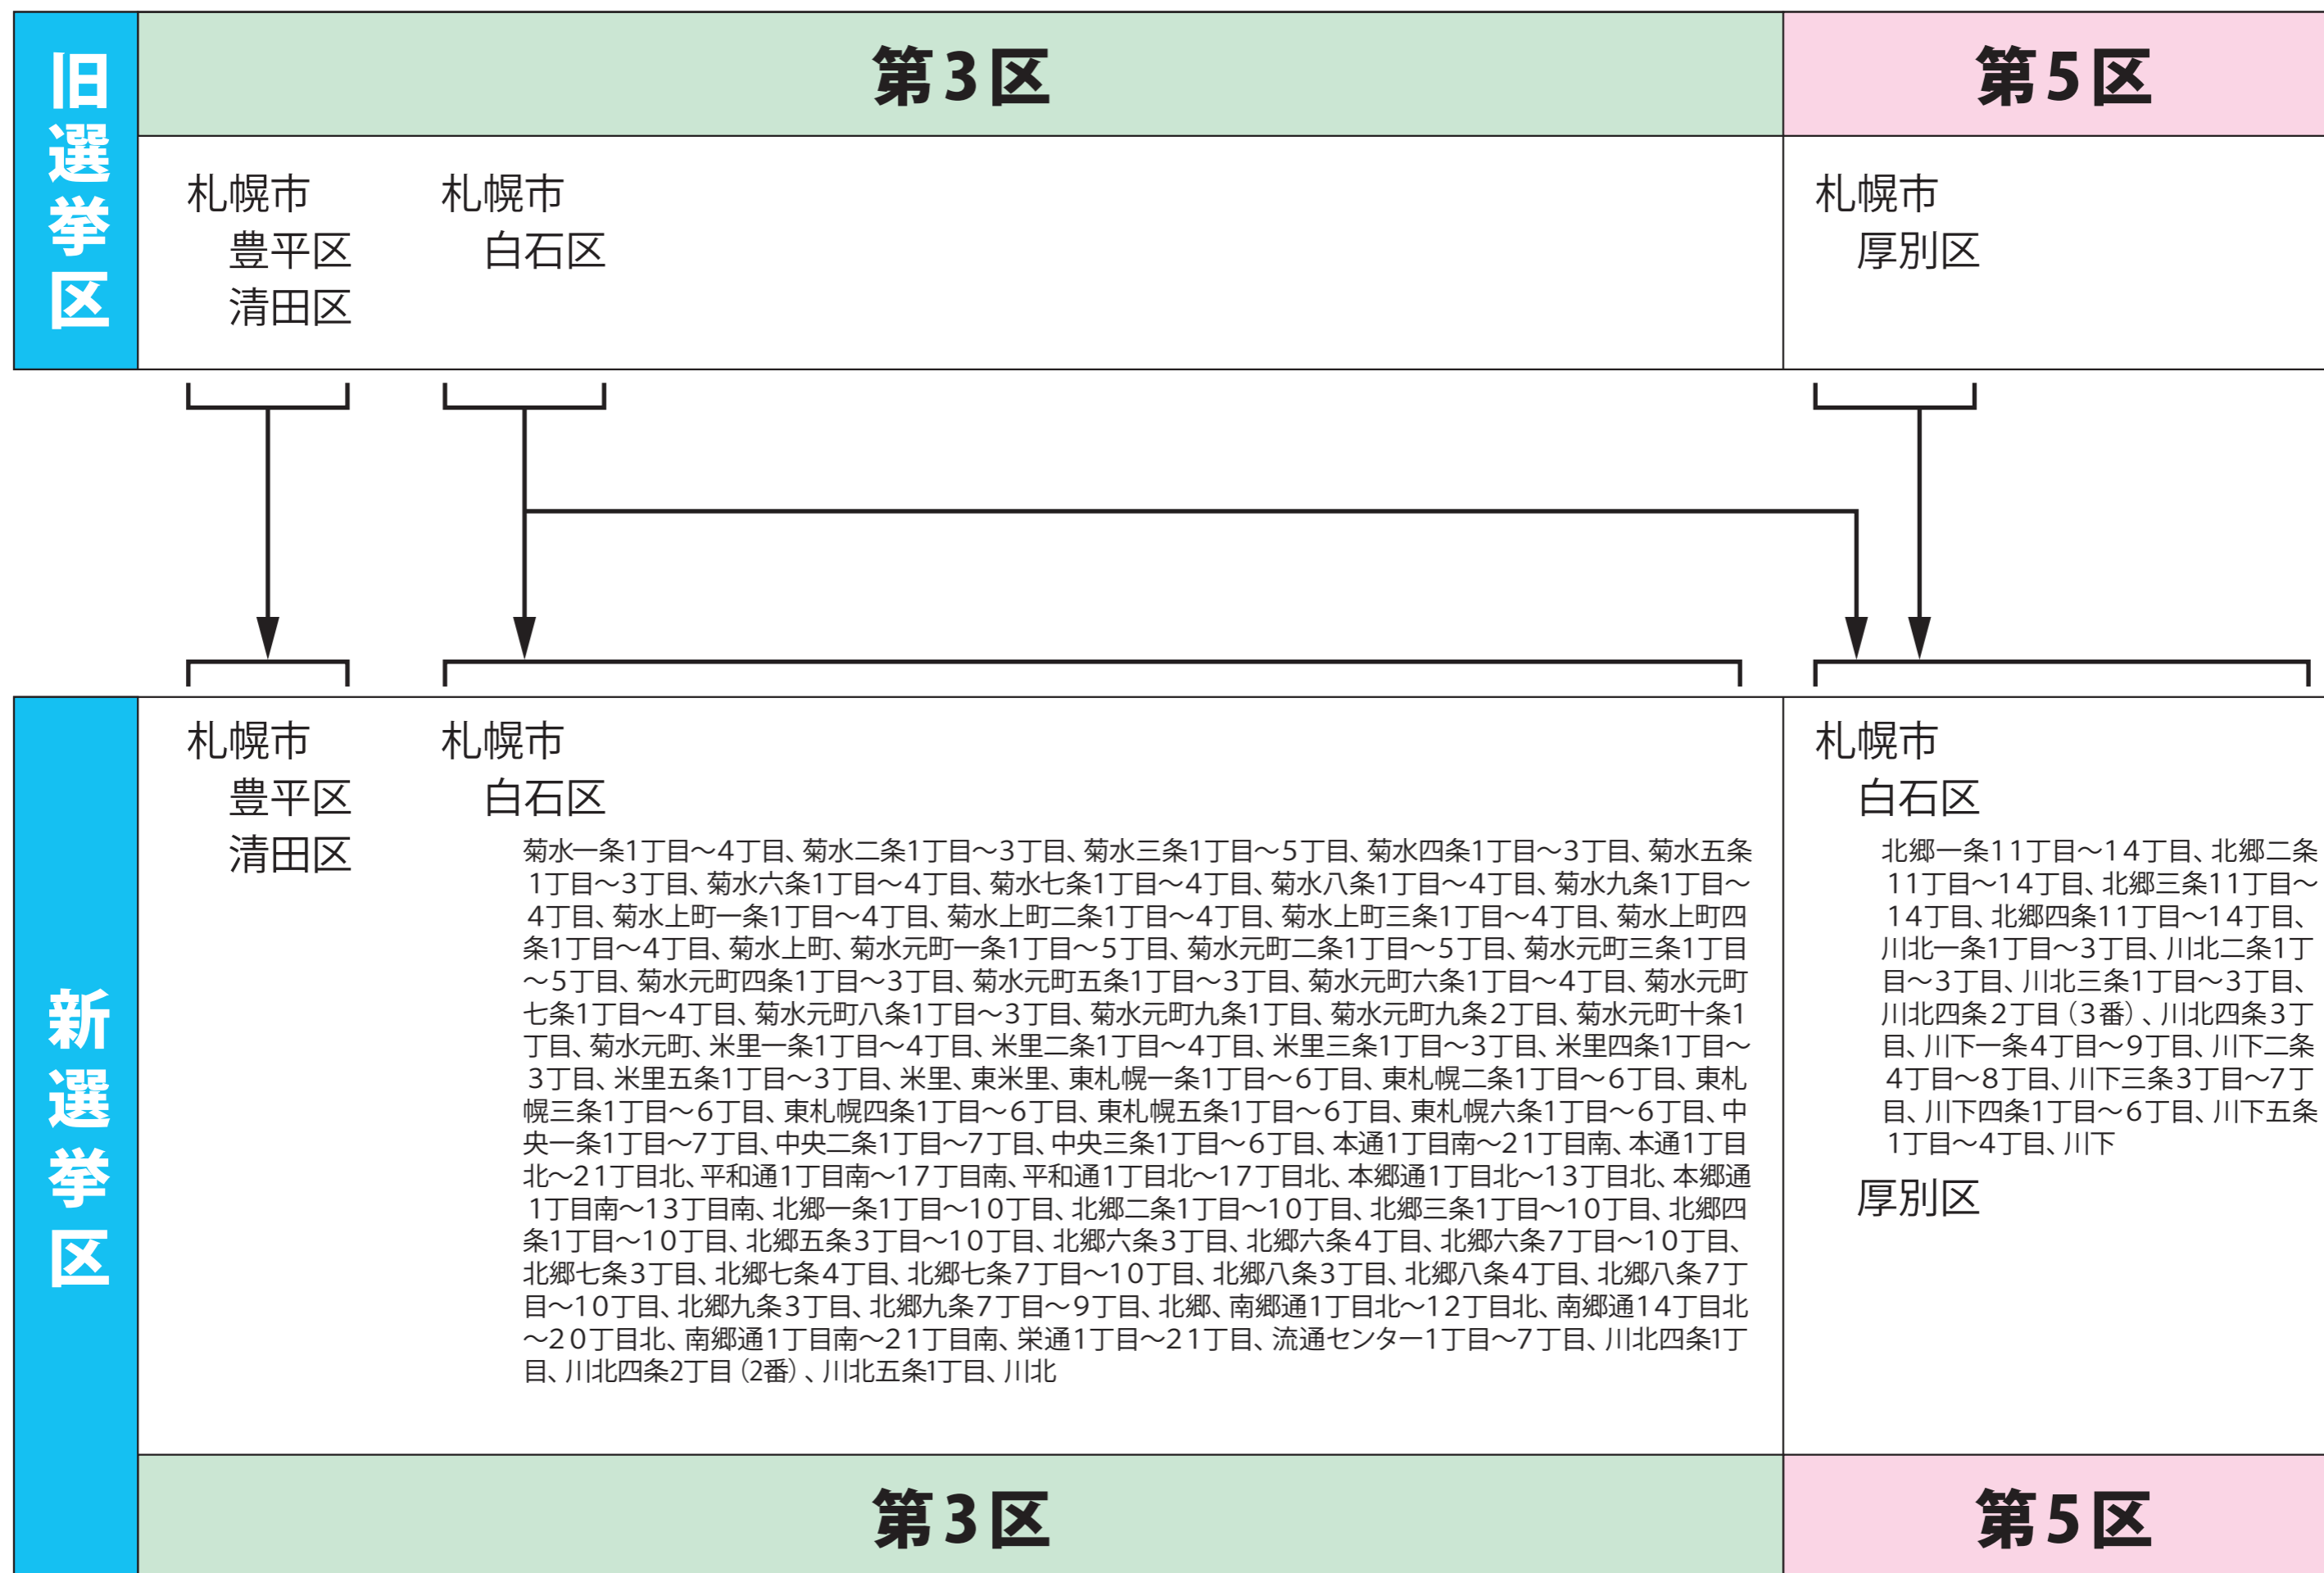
旧選挙区

第3区

第5区

札幌市
豊平区
清田区

札幌市
白石区

札幌市
厚別区

新選挙区

札幌市
豊平区
清田区

札幌市
白石区
菊水一条1丁目～4丁目、菊水二条1丁目～3丁目、菊水三条1丁目～5丁目、菊水四条1丁目～3丁目、菊水五条1丁目～3丁目、菊水六条1丁目～4丁目、菊水七条1丁目～4丁目、菊水八条1丁目～4丁目、菊水九条1丁目～4丁目、菊水上町一条1丁目～4丁目、菊水上町二条1丁目～4丁目、菊水上町三条1丁目～4丁目、菊水上町四条1丁目～4丁目、菊水上町、菊水元町一条1丁目～5丁目、菊水元町二条1丁目～5丁目、菊水元町三条1丁目～5丁目、菊水元町四条1丁目～3丁目、菊水元町五条1丁目～3丁目、菊水元町六条1丁目～4丁目、菊水元町七条1丁目～4丁目、菊水元町八条1丁目～3丁目、菊水元町九条1丁目、菊水元町九条2丁目、菊水元町十条1丁目、菊水元町、米里一条1丁目～4丁目、米里二条1丁目～4丁目、米里三条1丁目～3丁目、米里四条1丁目～3丁目、米里五条1丁目～3丁目、米里、東米里、東札幌一条1丁目～6丁目、東札幌二条1丁目～6丁目、東札幌三条1丁目～6丁目、東札幌四条1丁目～6丁目、東札幌五条1丁目～6丁目、東札幌六条1丁目～6丁目、中央一条1丁目～7丁目、中央二条1丁目～7丁目、中央三条1丁目～6丁目、本通1丁目南～21丁目南、本通1丁目北～21丁目北、平和通1丁目南～17丁目南、平和通1丁目北～17丁目北、本郷通1丁目北～13丁目北、本郷通1丁目南～13丁目南、北郷一条1丁目～10丁目、北郷二条1丁目～10丁目、北郷三条1丁目～10丁目、北郷四条1丁目～10丁目、北郷五条3丁目～10丁目、北郷六条3丁目、北郷六条4丁目、北郷六条7丁目～10丁目、北郷七条3丁目、北郷七条4丁目、北郷七条7丁目～10丁目、北郷八条3丁目、北郷八条4丁目、北郷八条7丁目～10丁目、北郷九条3丁目、北郷九条7丁目～9丁目、北郷、南郷通1丁目北～12丁目北、南郷通14丁目北～20丁目北、南郷通1丁目南～21丁目南、栄通1丁目～21丁目、流通センター1丁目～7丁目、川北四条1丁目、川北四条2丁目（2番）、川北五条1丁目、川北

札幌市
白石区
北郷一条11丁目～14丁目、北郷二条11丁目～14丁目、北郷三条11丁目～14丁目、北郷四条11丁目～14丁目、川北一条1丁目～3丁目、川北二条1丁目～3丁目、川北三条1丁目～3丁目、川北四条2丁目（3番）、川北四条3丁目、川下一条4丁目～9丁目、川下二条4丁目～8丁目、川下三条3丁目～7丁目、川下四条1丁目～6丁目、川下五条1丁目～4丁目、川下
厚別区

第3区

第5区